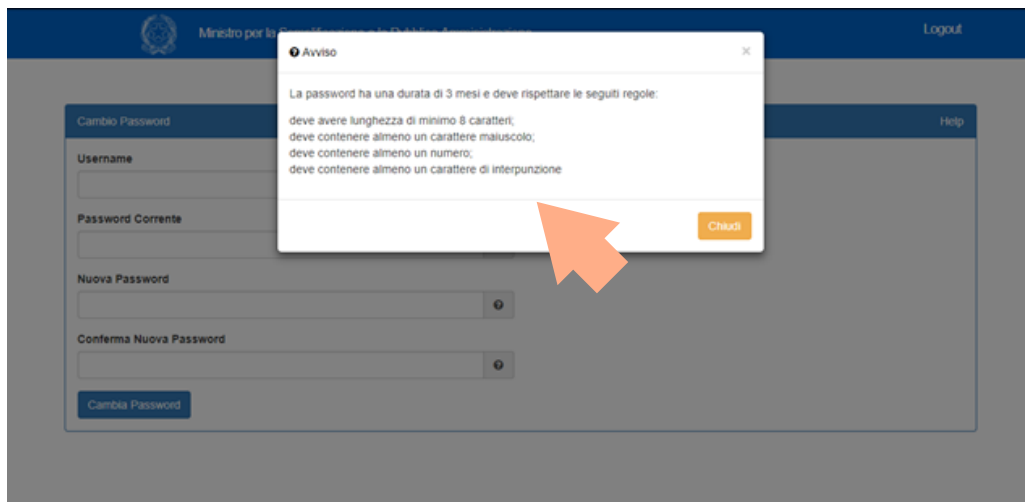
Ministro per la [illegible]

Logout

Avviso

×

La password ha una durata di 3 mesi e deve rispettare le seguiti regole:

deve avere lunghezza di minimo 8 caratteri;
deve contenere almeno un carattere maiuscolo;
deve contenere almeno un numero;
deve contenere almeno un carattere di interpunzione

Chiudi

Cambio Password

Help

Username

Password Corrente

Nuova Password

Conferma Nuova Password

Cambia Password